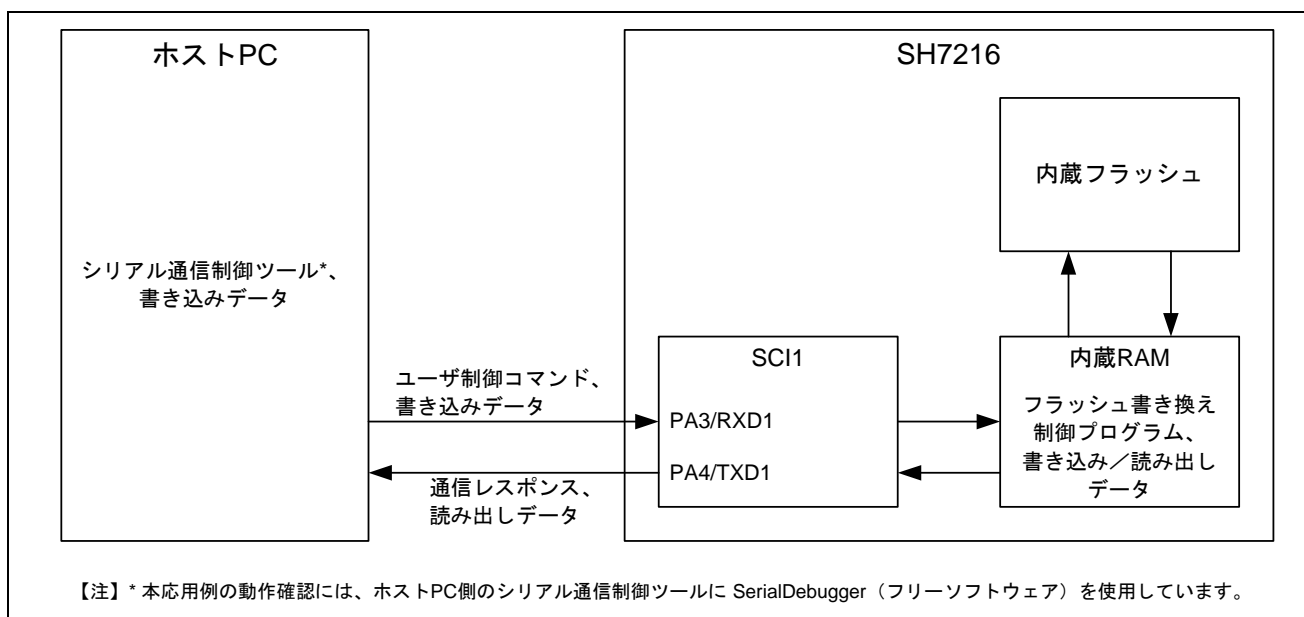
ホストPC

シリアル通信制御ツール*、
書き込みデータ

SH7216

内蔵フラッシュ

SCI1

PA3/RXD1

PA4/TXD1

内蔵RAM

フラッシュ書き換え
制御プログラム、
書き込み／読み出し
データ

ユーザ制御コマンド、
書き込みデータ

通信レスポンス、
読み出しデータ

【注】* 本応用例の動作確認には、ホストPC側のシリアル通信制御ツールに SerialDebugger（フリーソフトウェア）を使用しています。